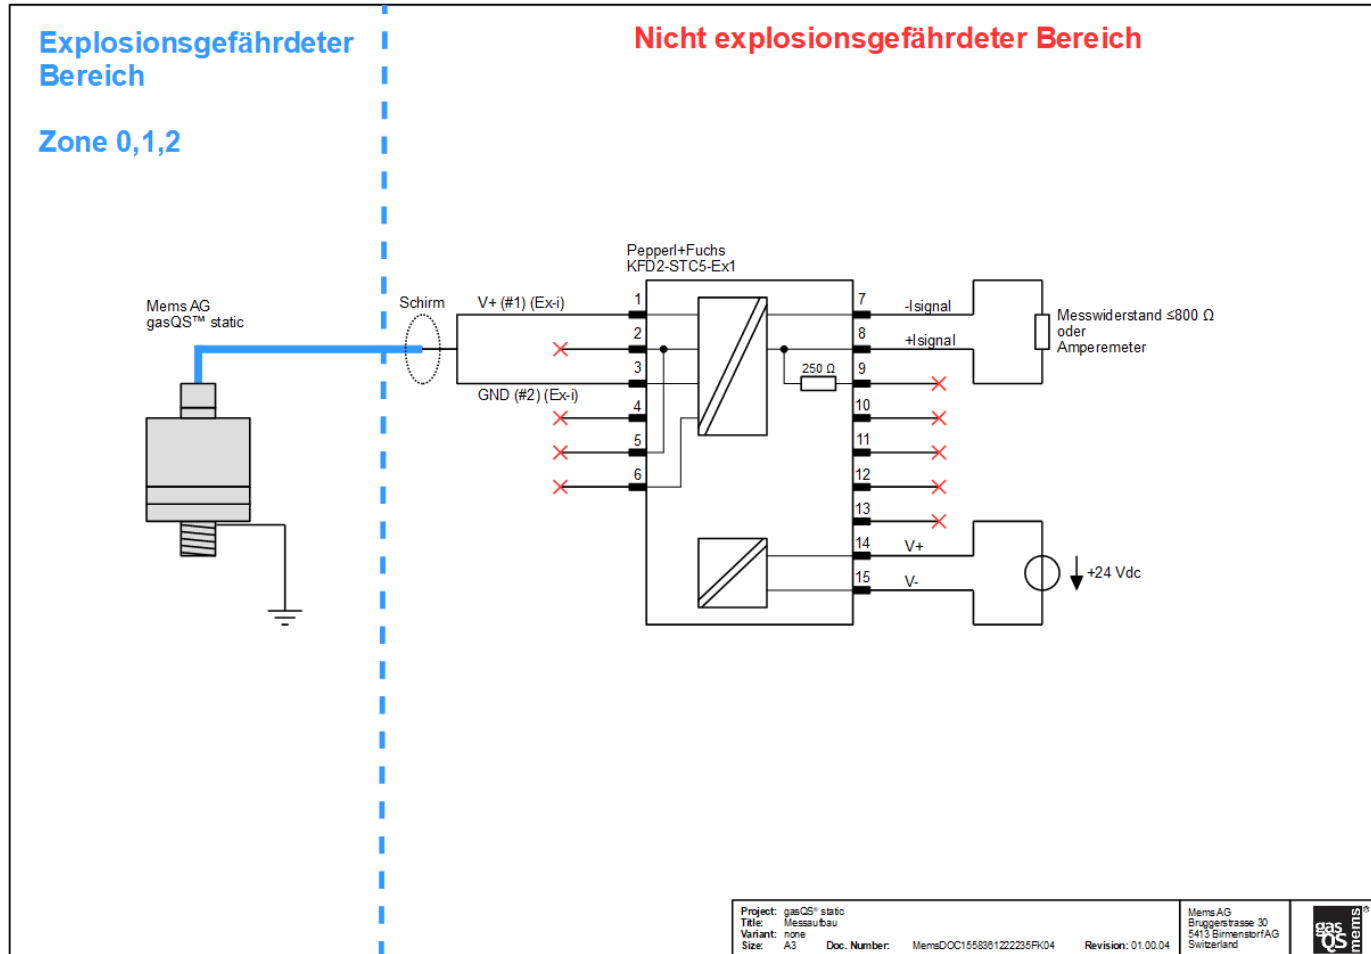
Explosionsgefährdeter Bereich

Zone 0,1,2

Nicht explosionsgefährdeter Bereich

Mems AG
gasQS™ static

Schirm

Pepperl+Fuchs
KFD2-STC5-Ex1

V+ (#1) (Ex-i)

GND (#2) (Ex-i)

1
2
3
4
5
6
7
8
9
10
11
12
13
14
15

-Isignal
+Isignal
250 Ω

Messwiderstand ≤800 Ω
oder
Amperemeter

V+
V-
+24 Vdc

Project: gasQS® static
Title: Messaufbau
Variant: none
Size: A3 Doc. Number: MemsDOC1558361222235FK04 Revision: 01.00.04

Mems AG
Bruggerstrasse 30
5413 BirmenstorfAG
Switzerland

gas QS mems®